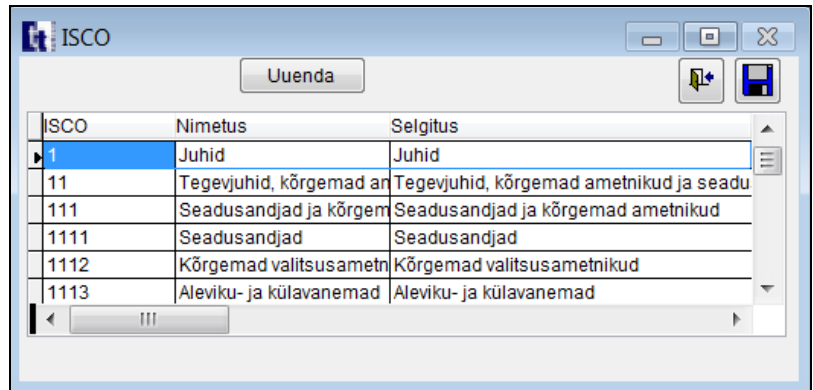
ISCO

Uuenda

| ISCO | Nimetus | Selgitus |
|---|---|---|
| 1 | Juhid | Juhid |
| 11 | Tegevjuhid, kõrgemad an | Tegevjuhid, kõrgemad ametnikud ja seadu |
| 111 | Seadusandjad ja kõrgem | Seadusandjad ja kõrgemad ametnikud |
| 1111 | Seadusandjad | Seadusandjad |
| 1112 | Kõrgemad valitsusametn | Kõrgemad valitsusametnikud |
| 1113 | Aleviku- ja külavanemad | Aleviku- ja külavanemad |